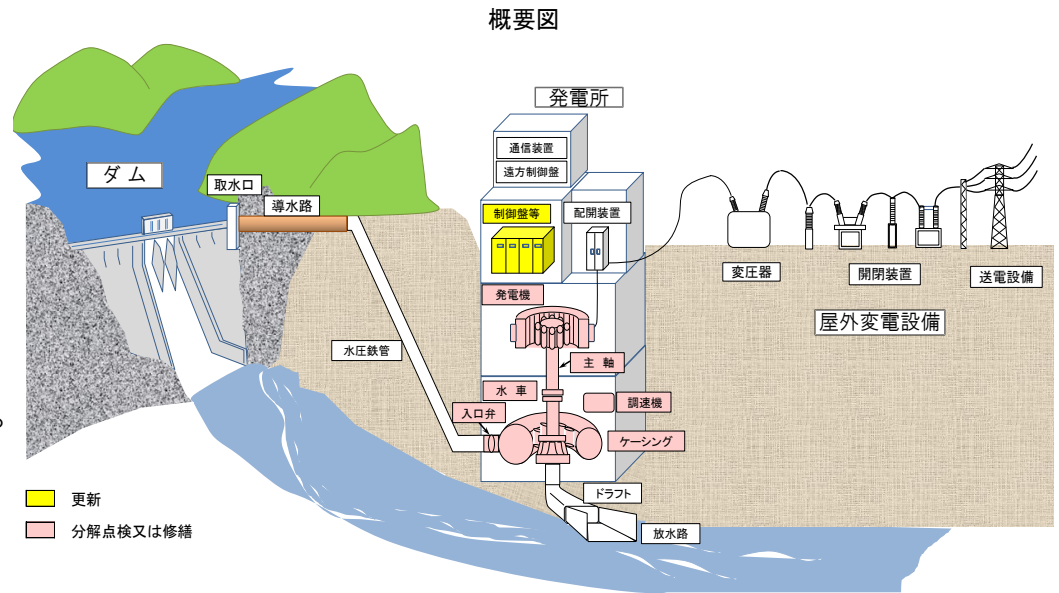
概要図

ダム

取水口

導水路

発電所

通信装置

遠方制御盤

制御盤等

配開装置

発電機

主軸

水車

調速機

入口弁

ケーシング

水圧鉄管

ドラフト

放水路

変圧器

開閉装置

送電設備

屋外変電設備

更新

分解点検又は修繕